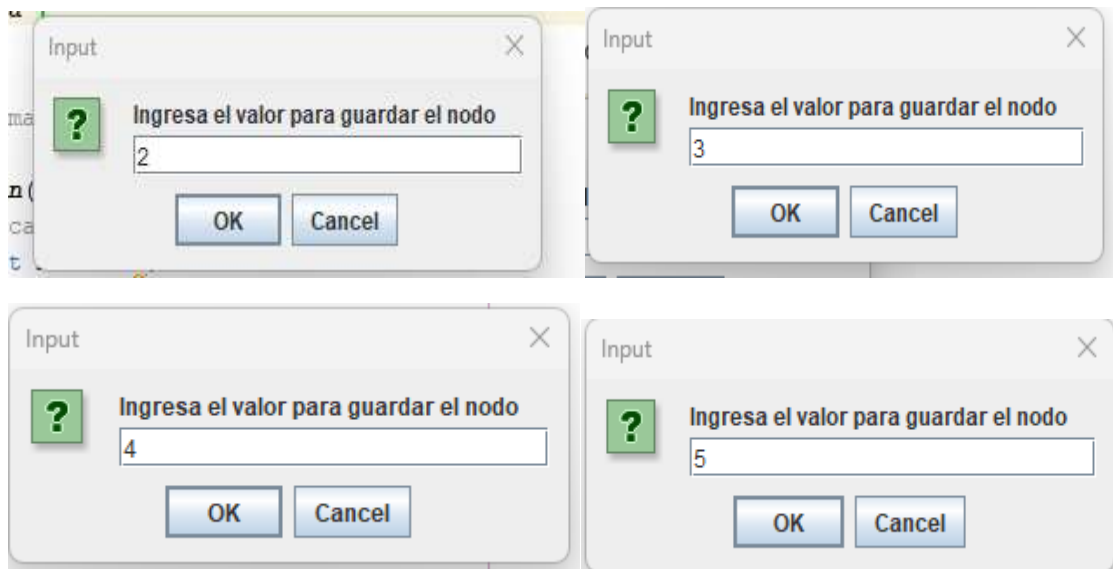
Input
?
Ingresa el valor para guardar el nodo
2
OK
Cancel

Input
?
Ingresa el valor para guardar el nodo
3
OK
Cancel

Input
?
Ingresa el valor para guardar el nodo
4
OK
Cancel

Input
?
Ingresa el valor para guardar el nodo
5
OK
Cancel